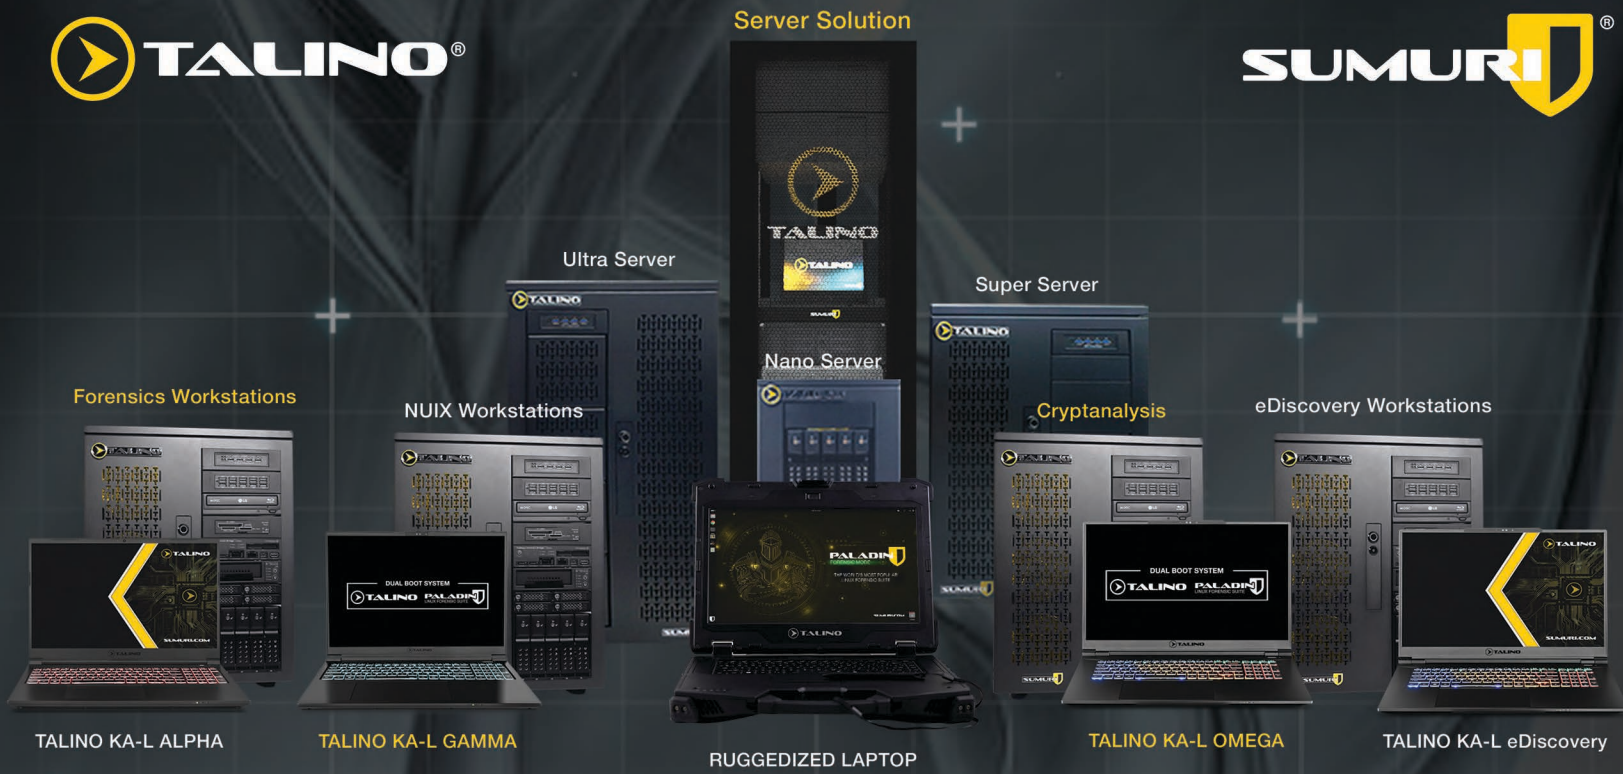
TALINO®

Server Solution

SUMURI®

TALINO

Ultra Server

TALINO

Super Server

TALINO

Nano Server

Forensics Workstations

NUIX Workstations

Cryptanalysis

eDiscovery Workstations

TALINO

SUMURI.COM

DUAL BOOT SYSTEM

TALINO PALADIN

PALADIN

TALINO

DUAL BOOT SYSTEM

TALINO PALADIN

TALINO

SUMURI.COM

TALINO KA-L ALPHA

TALINO KA-L GAMMA

RUGGEDIZED LAPTOP

TALINO KA-L OMEGA

TALINO KA-L eDiscovery